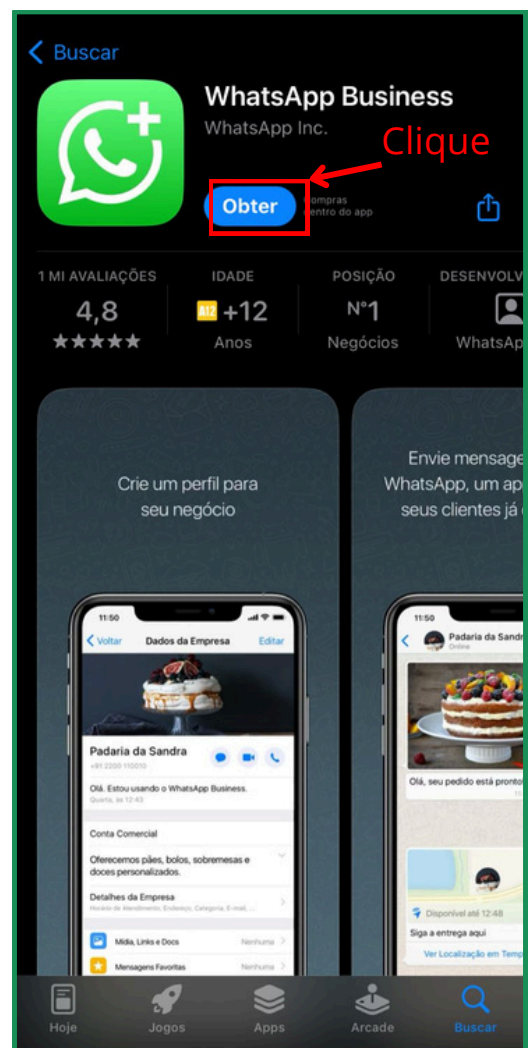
< Buscar

WhatsApp Business
WhatsApp Inc.

Clique

Obter
Compras
dentro do app

1 MI AVALIAÇÕES
4,8
★★★★★

IDADE
A12 +12
Anos

POSIÇÃO
Nº1
Negócios

DESENVOLV
WhatsAp

Crie um perfil para seu negócio

11:50
< Voltar Dados da Empresa Editar
Padaria da Sandra
+91 2300 110010
Olá. Estou usando o WhatsApp Business.
Quarta, às 12:43
Conta Comercial
Oferecemos pães, bolos, sobremesas e doces personalizados.
Detalhes da Empresa
Horário de Atendimento, Endereço, Categoria, E-mail,
Mídia, Links e Docs Nenhuma >
Mensagens Favoritas Nenhuma >

Envie mensage
WhatsApp, um ap
seus clientes já

11:50
Padaria da Sandr
Online
Olá, seu pedido está pronto
Disponível até 12:48
Siga a entrega aqui
Ver Localização em Tem

Hoje
Jogos
Apps
Arcade
Buscar